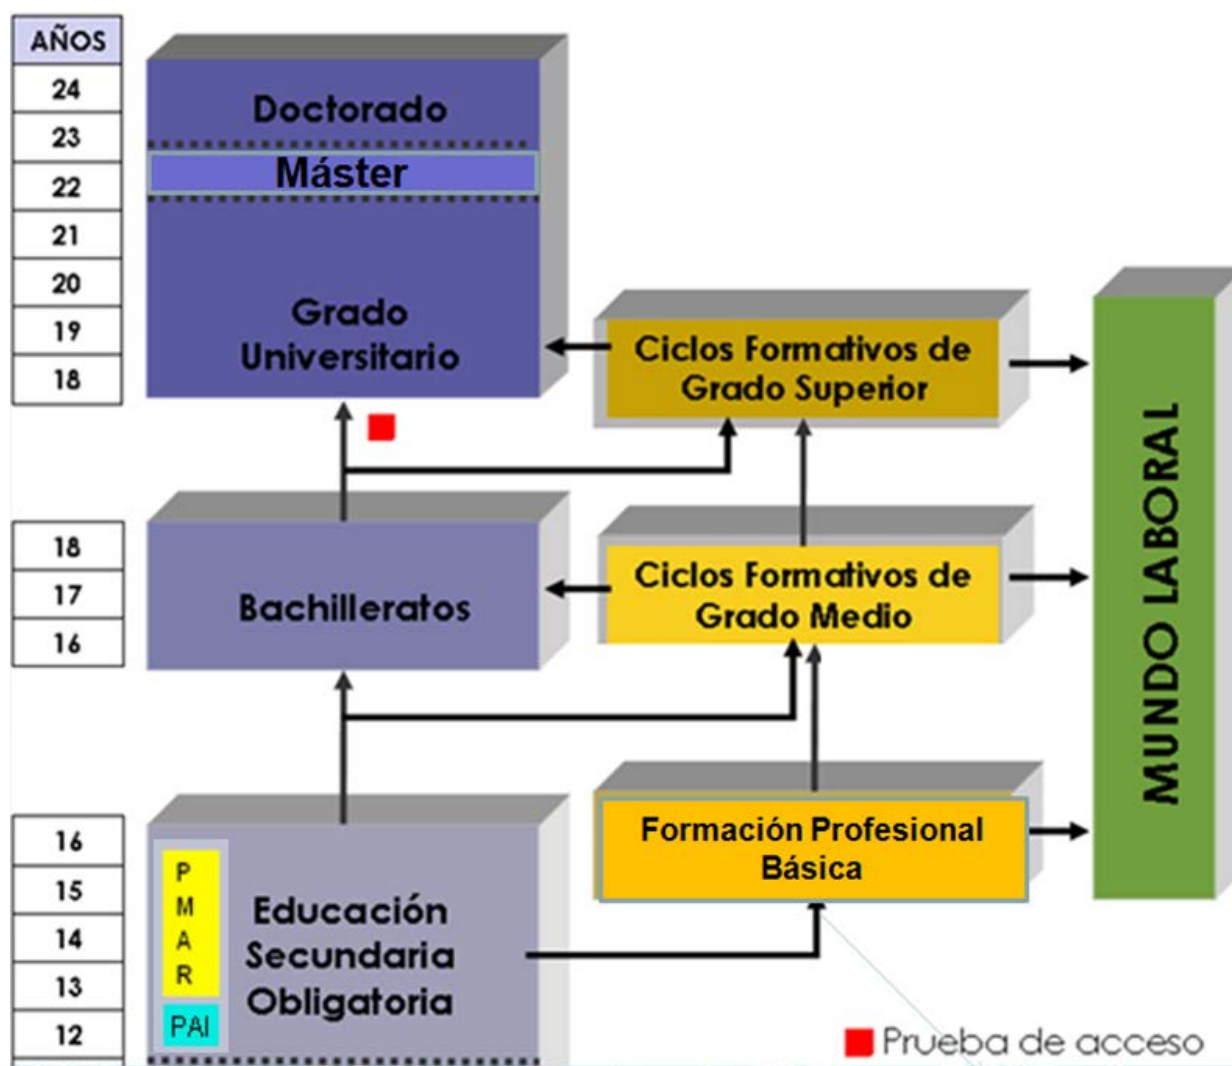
| AÑOS |
|---|
| 24 |
| 23 |
| 22 |
| 21 |
| 20 |
| 19 |
| 18 |

Doctorado

Máster

Grado Universitario

Ciclos Formativos de Grado Superior

MUNDO LABORAL

| 18 |
|---|
| 17 |
| 16 |

Bachilleratos

Ciclos Formativos de Grado Medio

| 16 |
|---|
| 15 |
| 14 |
| 13 |
| 12 |

P M A R

PAI

Educación Secundaria Obligatoria

Formación Profesional Básica

Prueba de acceso